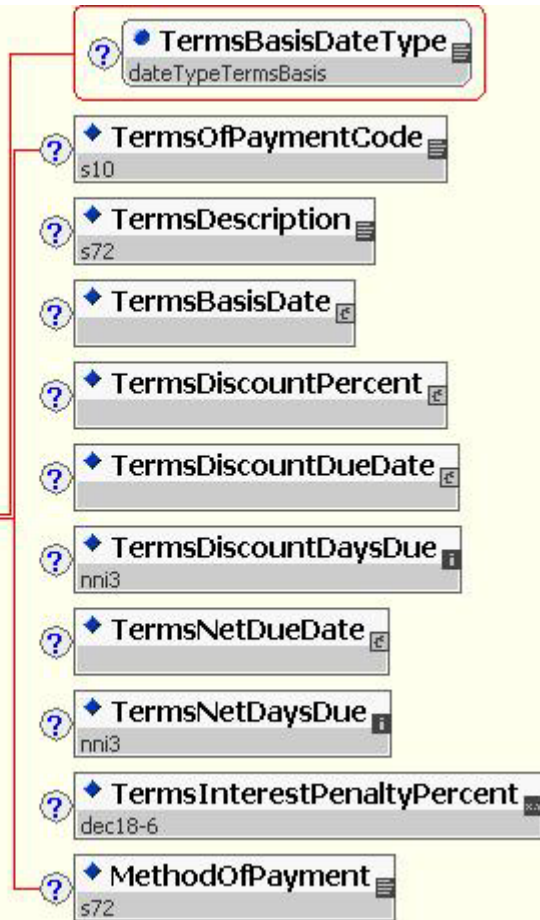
TermsBasisDateType
dateTypeTermsBasis

TermsOfPaymentCode
s10

TermsDescription
s72

TermsBasisDate

TermsDiscountPercent

TermsDiscountDueDate

TermsDiscountDaysDue
nni3

TermsNetDueDate

TermsNetDaysDue
nni3

TermsInterestPenaltyPercent
dec18-6

MethodOfPayment
s72